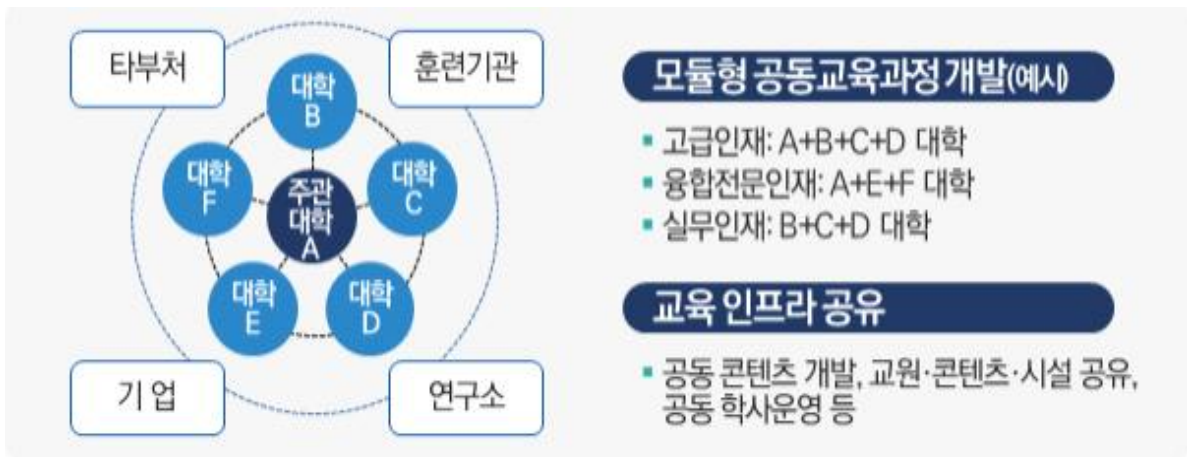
타부처

훈련기관

대학 B

대학 F

주관 대학 A

대학 C

대학 E

대학 D

기 업

연구소

모듈형 공동교육과정 개발(예시)

▪ 고급인재: A+B+C+D 대학
▪ 융합전문인재: A+E+F 대학
▪ 실무인재: B+C+D 대학

교육 인프라 공유

▪ 공동 콘텐츠 개발, 교원·콘텐츠·시설 공유, 공동 학사운영 등